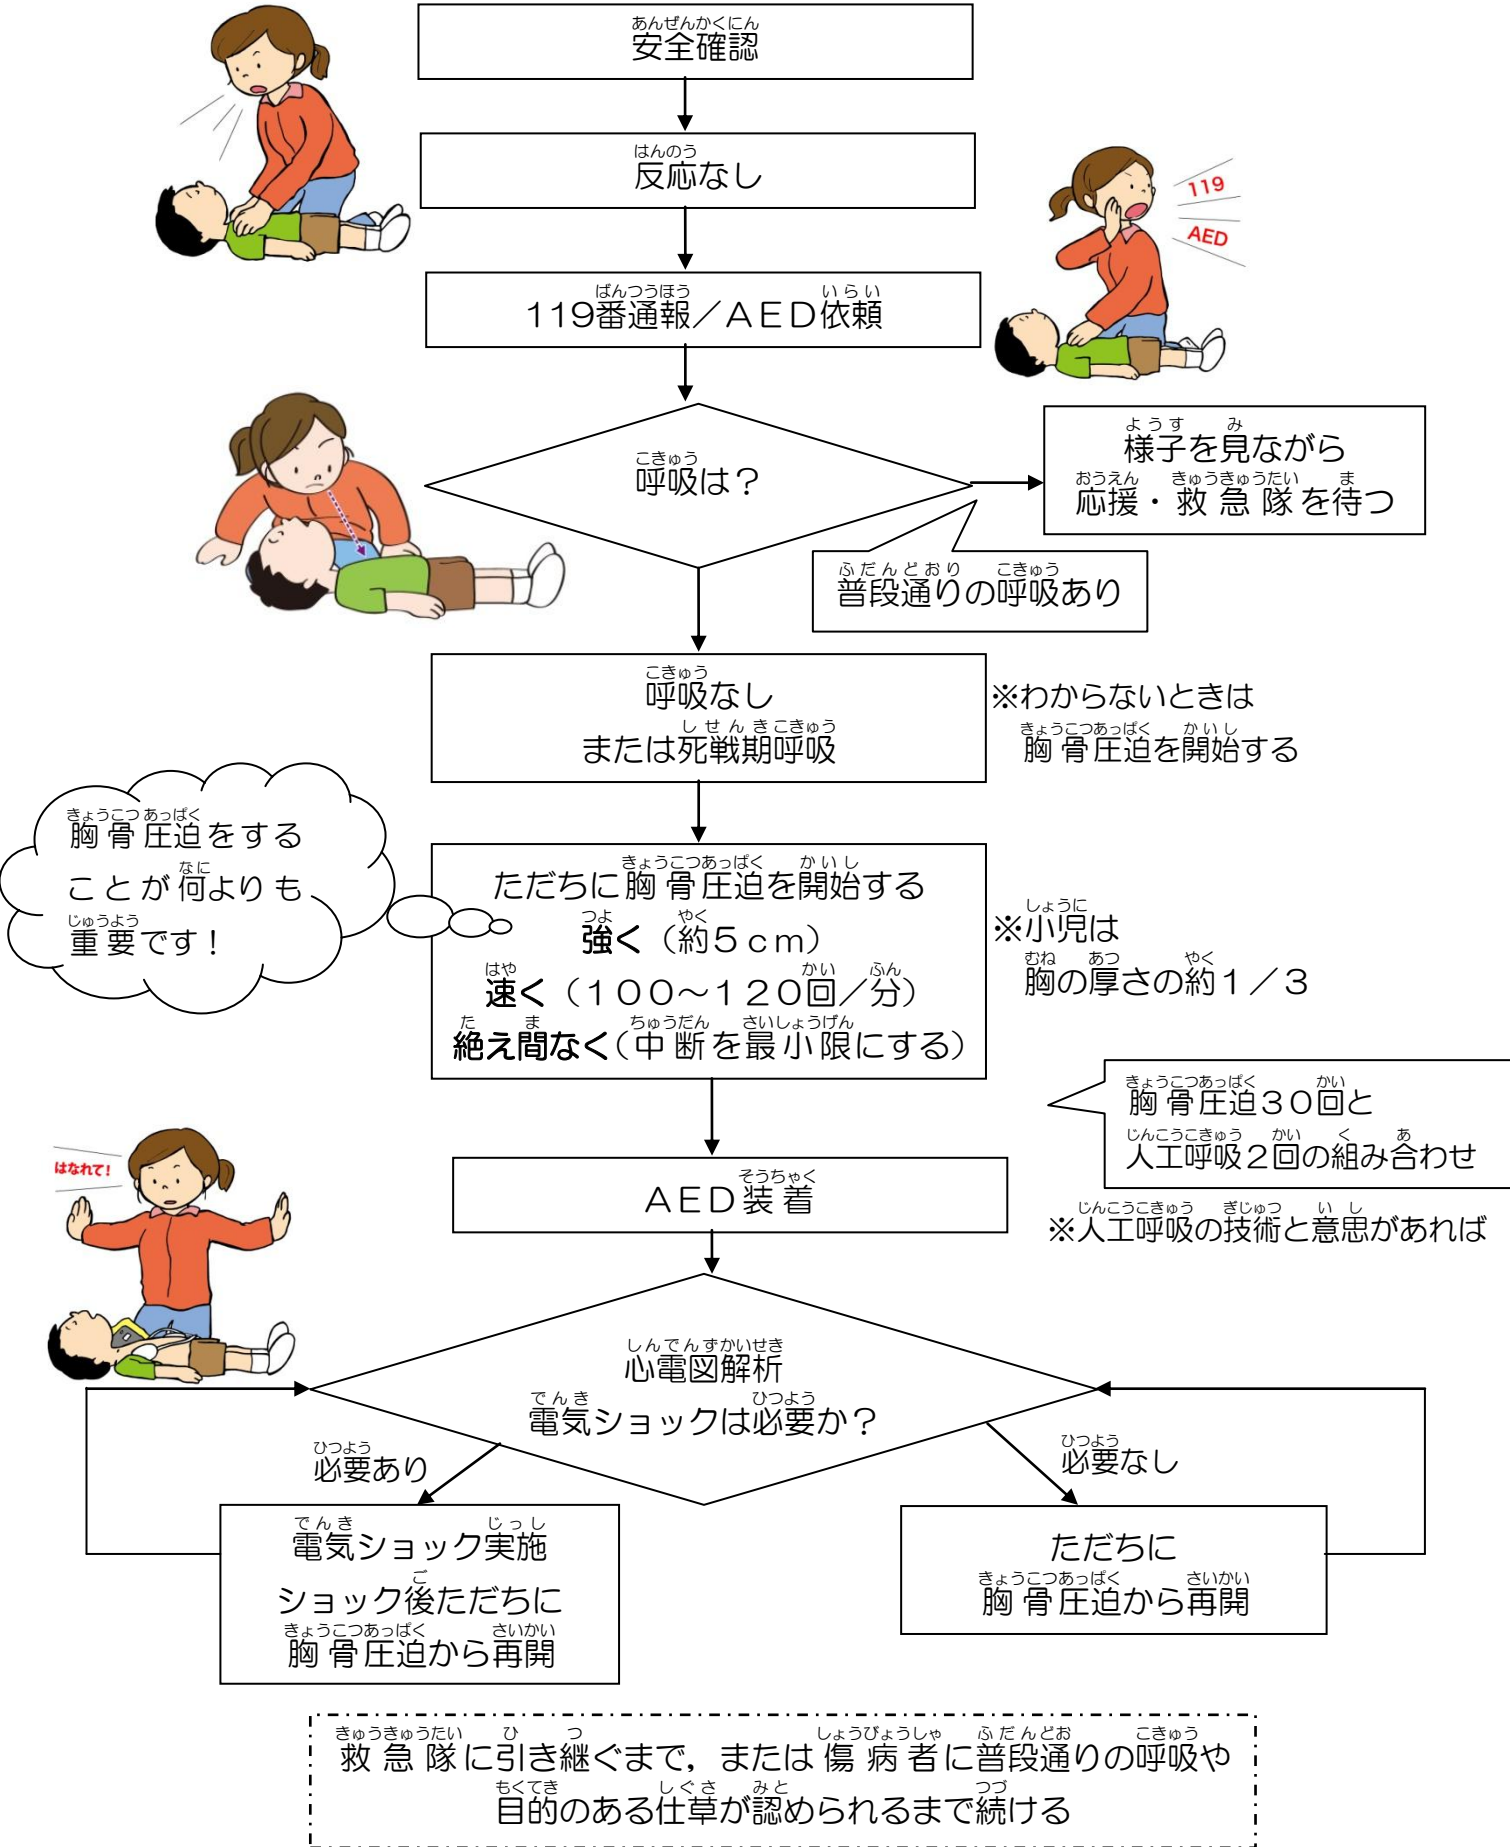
あんぜんかくにん
安全確認

はんのう
反応なし

ばんつうほう　いらい
119番通報／AED依頼

119
AED

こきゅう
呼吸は？

ようす　み
様子を見ながら
おうえん　きゅうきゅうたい　ま
応援・救急隊を待つ

ふだんどおり　こきゅう
普段通りの呼吸あり

こきゅう
呼吸なし
しせんきこきゅう
または死戦期呼吸

※わからないときは
きょうこつあっぱく　かいし
胸骨圧迫を開始する

きょうこつあっぱく
胸骨圧迫をする
なに
ことが何よりも
じゅうよう
重要です！

きょうこつあっぱく　かいし
ただちに胸骨圧迫を開始する
つよ　やく
強く（約５ｃｍ）
はや　かい　ふん
速く（１００～１２０回／分）
た　ま　ちゅうだん　さいしょうげん
絶え間なく（中断を最小限にする）

しょうに
※小児は
むね　あつ　やく
胸の厚さの約１／３

きょうこつあっぱく　かい
胸骨圧迫３０回と
じんこうこきゅう　かい　く　あ
人工呼吸２回の組み合わせ

はなれて！

そうちゃく
AED装着

じんこうこきゅう　ぎじゅつ　いし
※人工呼吸の技術と意思があれば

しんでんずかいせき
心電図解析
でんき　ひつよう
電気ショックは必要か？

ひつよう
必要あり

ひつよう
必要なし

でんき　じっし
電気ショック実施
ご
ショック後ただちに
きょうこつあっぱく　さいかい
胸骨圧迫から再開

ただちに
きょうこつあっぱく　さいかい
胸骨圧迫から再開

きゅうきゅうたい　ひ　つ　しょうびょうしゃ　ふだんどお　こきゅう
救急隊に引き継ぐまで，または傷病者に普段通りの呼吸や
もくてき　しぐさ　みと　つづ
目的のある仕草が認められるまで続ける